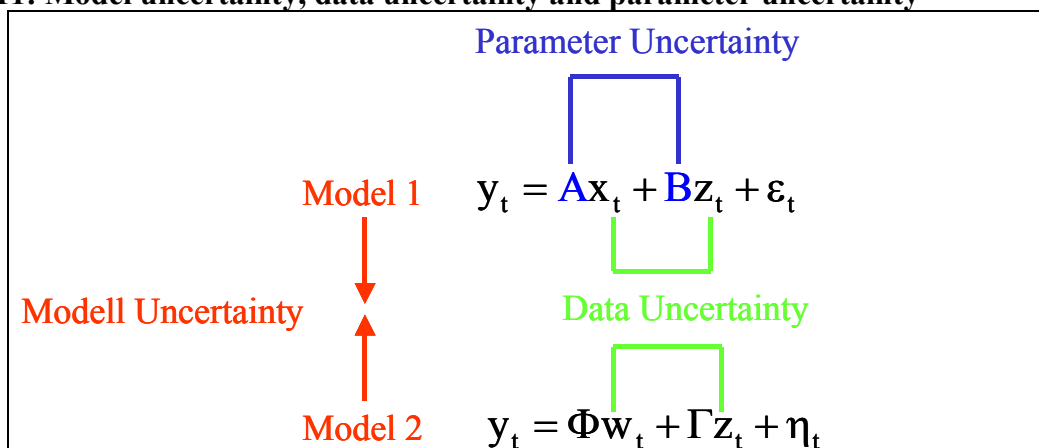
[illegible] Model uncertainty, data uncertainty and parameter uncertainty

Parameter Uncertainty

Model 1 $y_t = Ax_t + Bz_t + \varepsilon_t$

Modell Uncertainty

Data Uncertainty

Model 2 $y_t = \Phi w_t + \Gamma z_t + \eta_t$